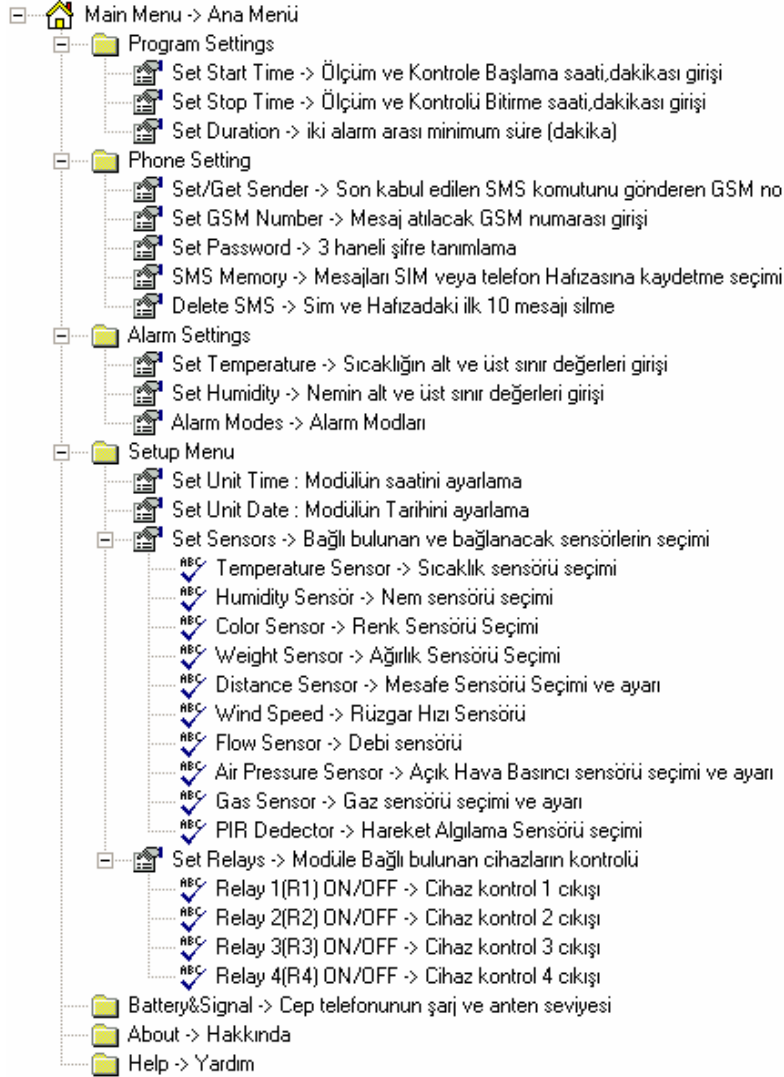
Main Menu -> Ana Menü
Program Settings
Set Start Time -> Ölçüm ve Kontrole Başlama saati,dakikası girişi
Set Stop Time -> Ölçüm ve Kontrolü Bitirme saati,dakikası girişi
Set Duration -> iki alarm arası minimum süre (dakika)
Phone Setting
Set/Get Sender -> Son kabul edilen SMS komutunu gönderen GSM no
Set GSM Number -> Mesaj atılacak GSM numarası girişi
Set Password -> 3 haneli şifre tanımlama
SMS Memory -> Mesajları SIM veya telefon Hafızasına kaydetme seçimi
Delete SMS -> Sim ve Hafızadaki ilk 10 mesajı silme
Alarm Settings
Set Temperature -> Sıcaklığın alt ve üst sınır değerleri girişi
Set Humidity -> Nemin alt ve üst sınır değerleri girişi
Alarm Modes -> Alarm Modları
Setup Menu
Set Unit Time : Modülün saatini ayarlama
Set Unit Date : Modülün Tarihini ayarlama
Set Sensors -> Bağlı bulunan ve bağlanacak sensörlerin seçimi
Temperature Sensor -> Sıcaklık sensörü seçimi
Humidity Sensör -> Nem sensörü seçimi
Color Sensor -> Renk Sensörü Seçimi
Weight Sensor -> Ağırlık Sensörü Seçimi
Distance Sensor -> Mesafe Sensörü Seçimi ve ayarı
Wind Speed -> Rüzgar Hızı Sensörü
Flow Sensor -> Debi sensörü
Air Pressure Sensor -> Açık Hava Basıncı sensörü seçimi ve ayarı
Gas Sensor -> Gaz sensörü seçimi ve ayarı
PIR Dedector -> Hareket Algılama Sensörü seçimi
Set Relays -> Modüle Bağlı bulunan cihazların kontrolü
Relay 1(R1) ON/OFF -> Cihaz kontrol 1 cıkışı
Relay 2(R2) ON/OFF -> Cihaz kontrol 2 cıkışı
Relay 3(R3) ON/OFF -> Cihaz kontrol 3 cıkışı
Relay 4(R4) ON/OFF -> Cihaz kontrol 4 cıkışı
Battery&Signal -> Cep telefonunun şarj ve anten seviyesi
About -> Hakkında
Help -> Yardım